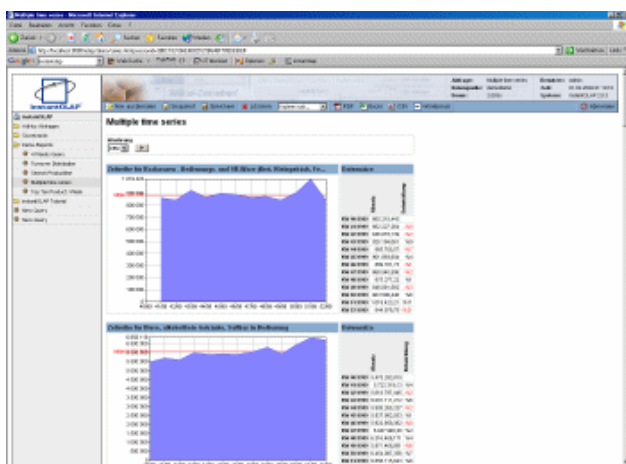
Multiple time series - Microsoft Internet Explorer

Multiple time series

Zeitreihe für Baukosten - Bedienungs- und Hilfsbau (Bau, Kleingebäude, Fe...

Datenreihe

Zeitreihe für Bau, allgemeine Bauteile, Tiefbau in Bedienung

Datenreihe

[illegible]